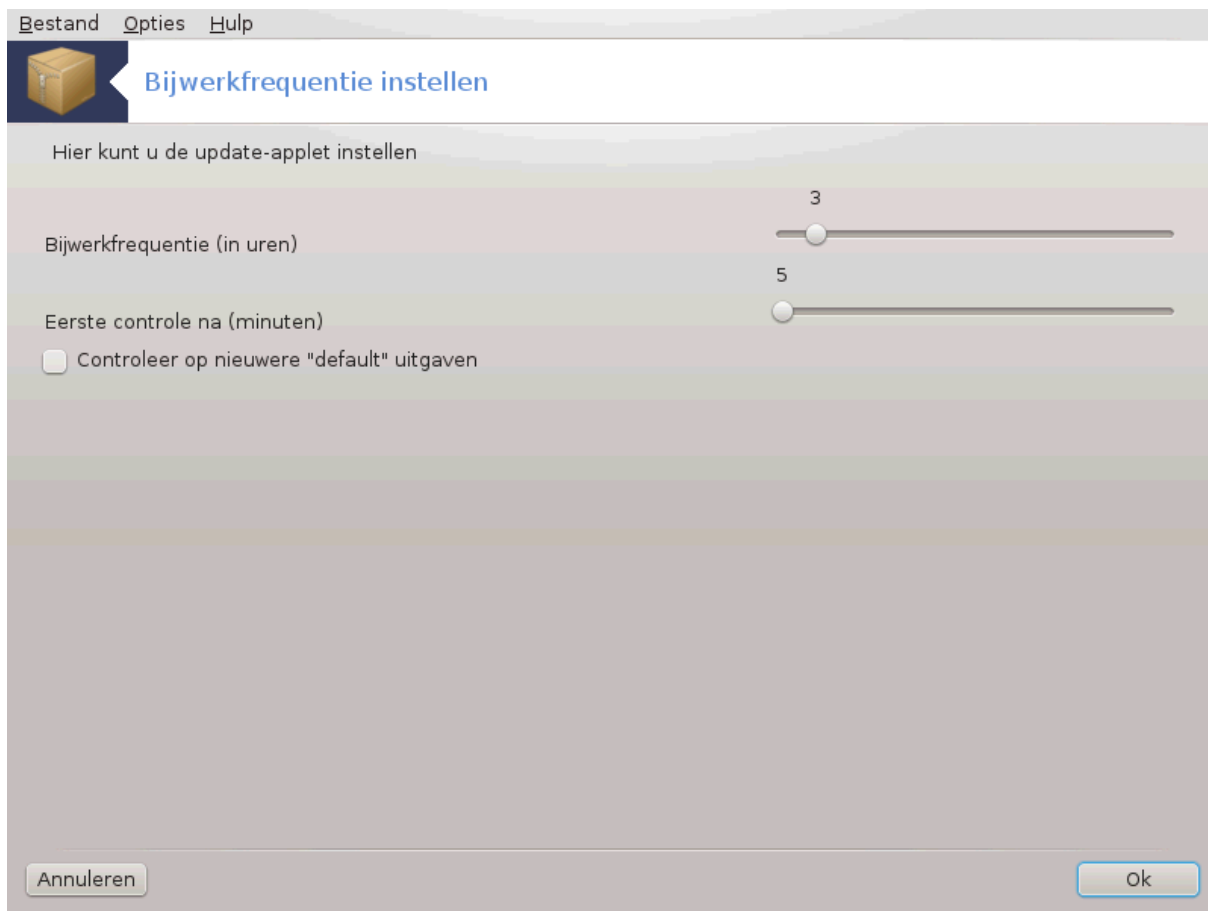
Bestand Opties Hulp

Bijwerkfrequentie instellen

Hier kunt u de update-applet instellen

3

Bijwerkfrequentie (in uren)

5

Eerste controle na (minuten)

Controleer op nieuwere "default" uitgaven

Annuleren

Ok